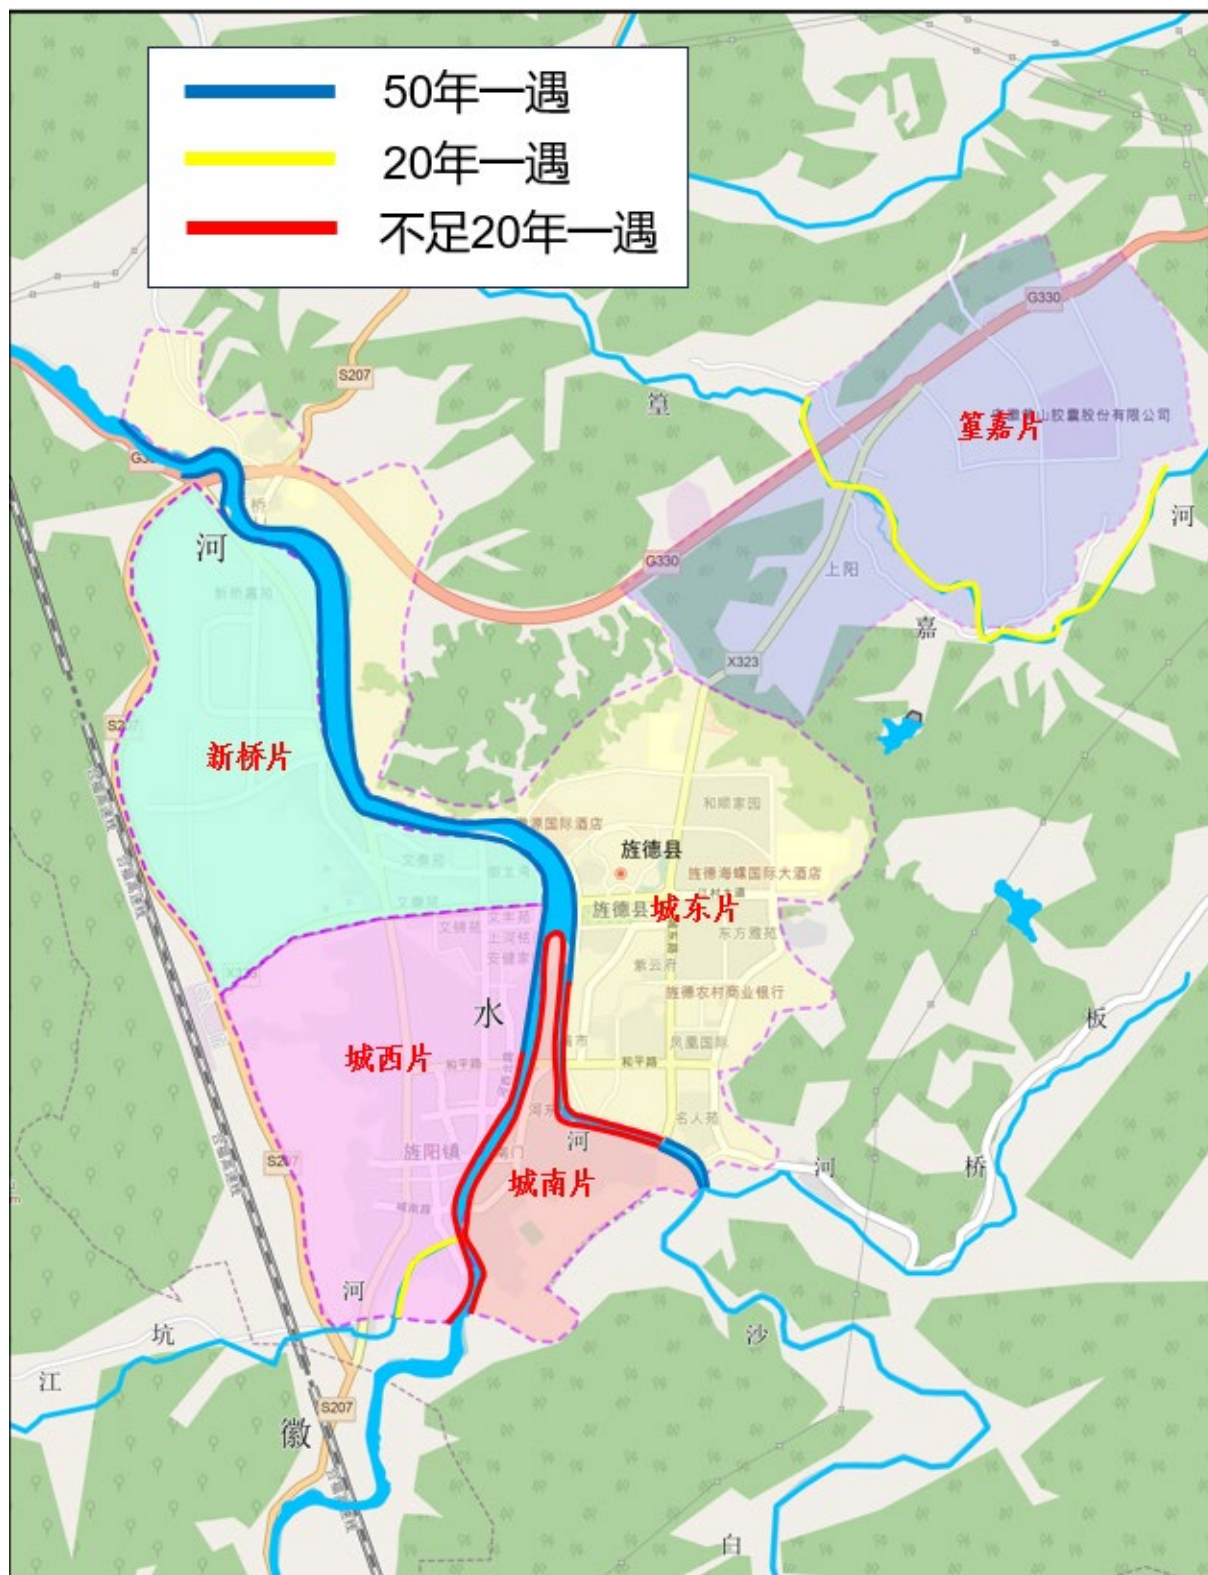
50年一遇
20年一遇
不足20年一遇

S207
G330
篁
篁嘉片
G330
上阳
嘉
河
河
桥
新桥片
X323
和顺家园
旌德县
旌德海螺国际大酒店
旌德县
城东片
东方雅苑
紫云府
旌德农村商业银行
水
城西片
和平路
凤凰国际
名人苑
河
旌阳镇
城南片
河
板
河
桥
S207
河
坑
江
沙
S207
徽
白